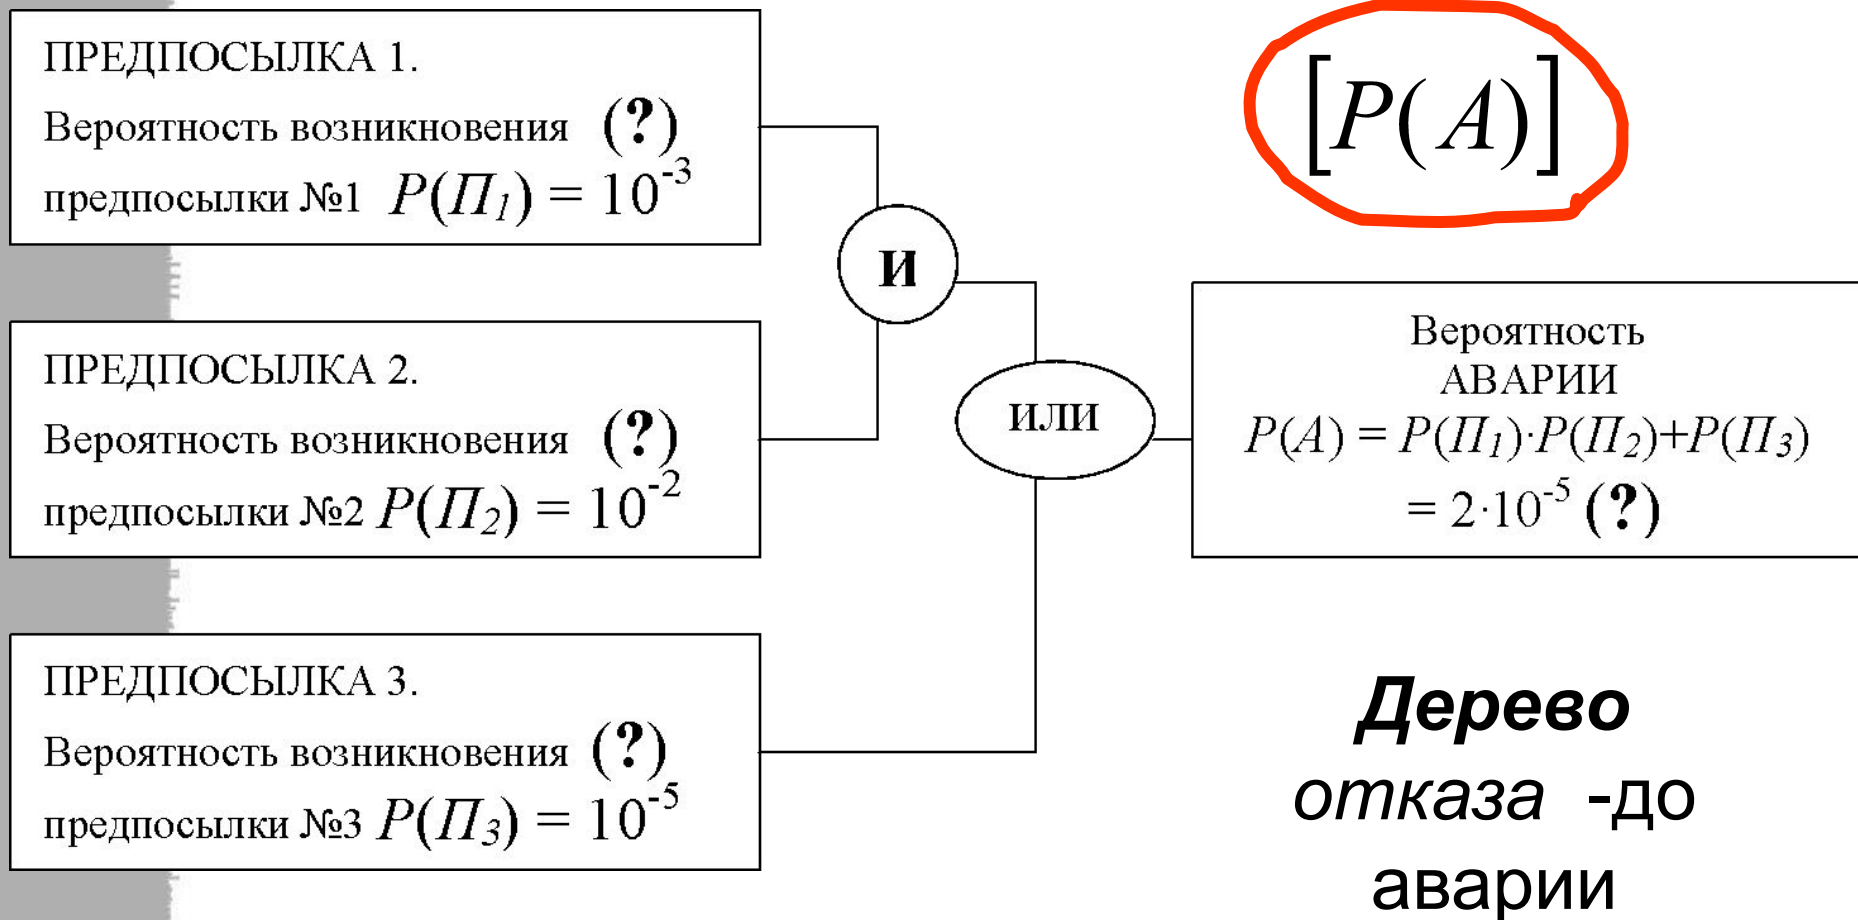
ПРЕДПОСЫЛКА 1.
Вероятность возникновения (?)
предпосылки №1 $P(П_1) = 10^{-3}$

$[P(A)]$

И

ПРЕДПОСЫЛКА 2.
Вероятность возникновения (?)
предпосылки №2 $P(П_2) = 10^{-2}$

ИЛИ

Вероятность
АВАРИИ
$P(A) = P(П_1) \cdot P(П_2) + P(П_3)$
$= 2 \cdot 10^{-5}$ (?)

ПРЕДПОСЫЛКА 3.
Вероятность возникновения (?)
предпосылки №3 $P(П_3) = 10^{-5}$

Дерево
отказа -до
аварии